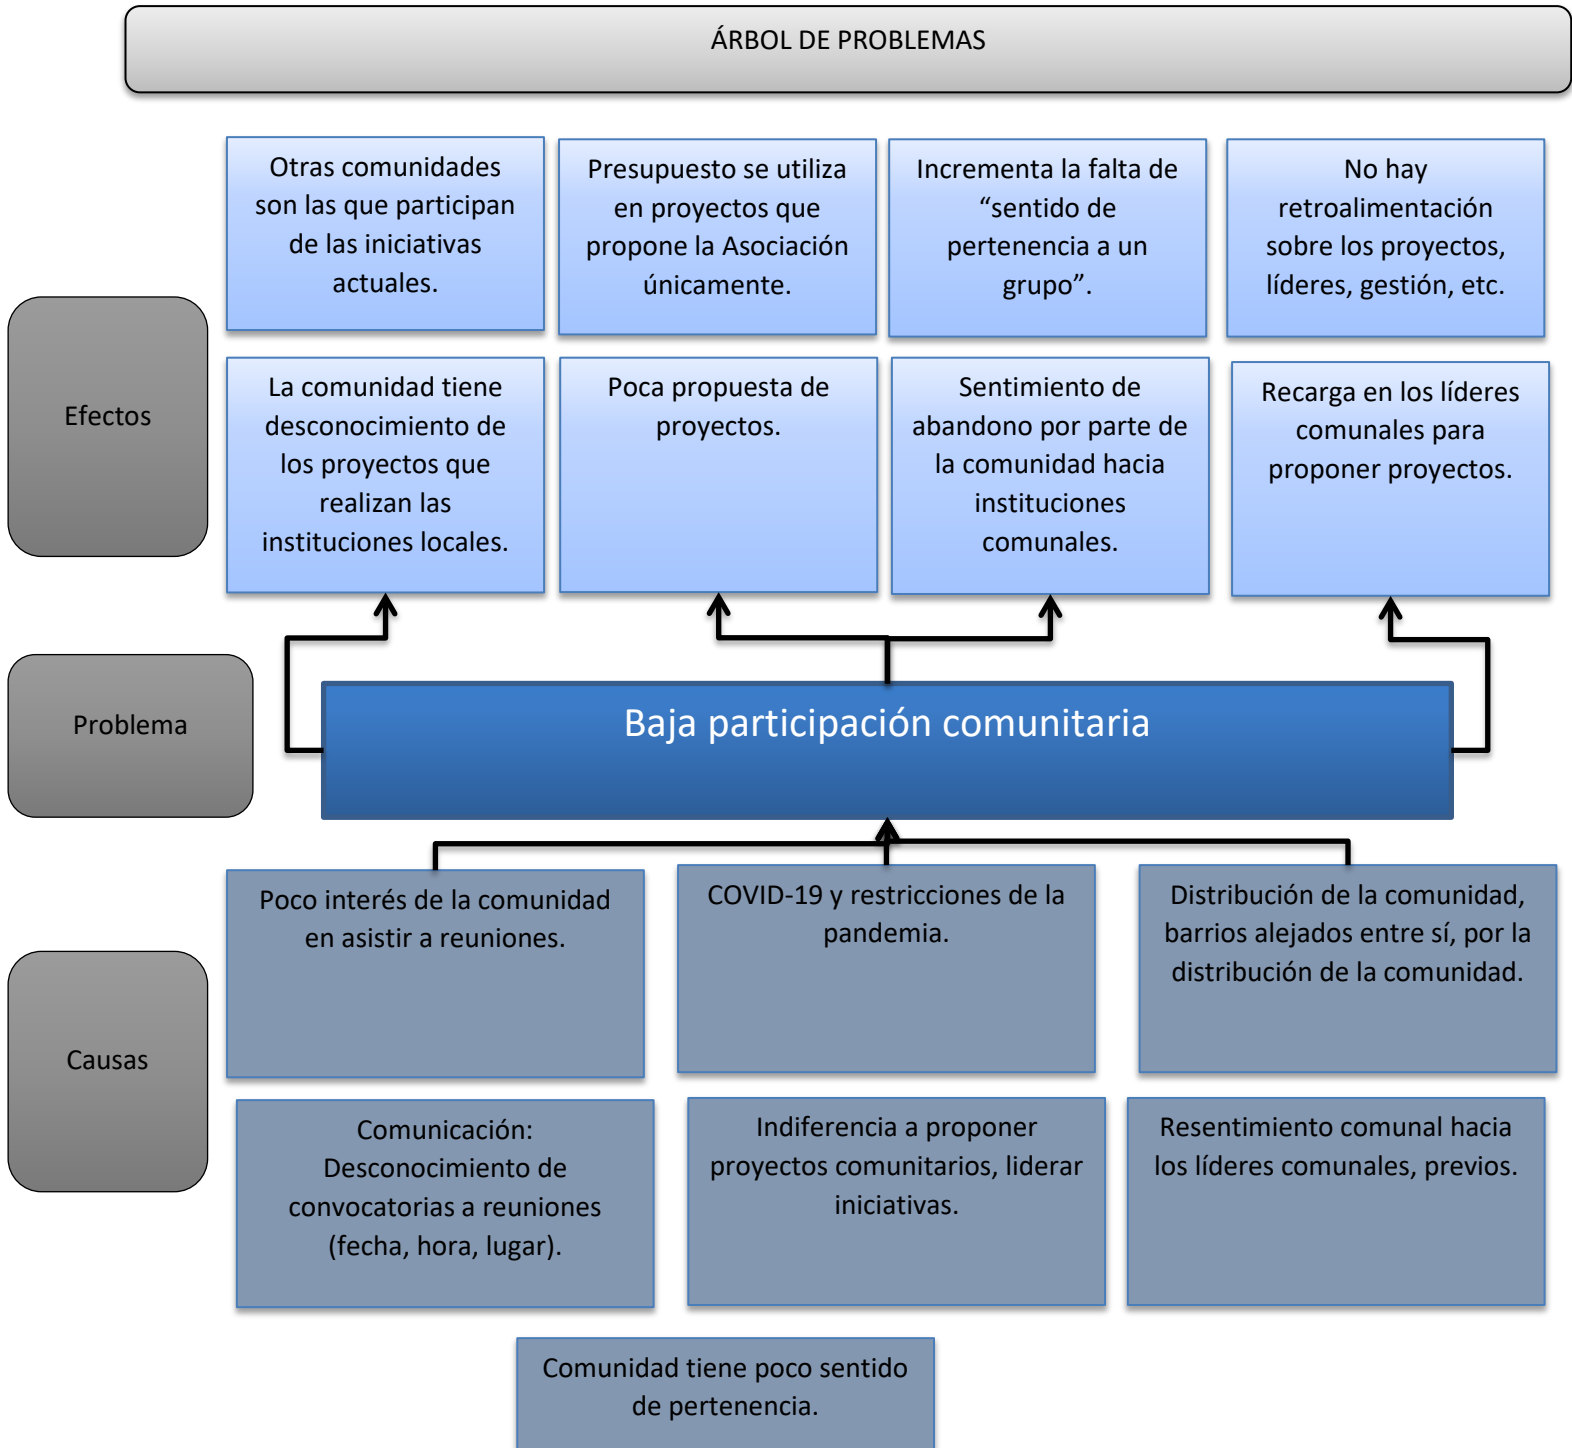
ÁRBOL DE PROBLEMAS

Efectos

Otras comunidades son las que participan de las iniciativas actuales.

Presupuesto se utiliza en proyectos que propone la Asociación únicamente.

Incrementa la falta de “sentido de pertenencia a un grupo”.

No hay retroalimentación sobre los proyectos, líderes, gestión, etc.

La comunidad tiene desconocimiento de los proyectos que realizan las instituciones locales.

Poca propuesta de proyectos.

Sentimiento de abandono por parte de la comunidad hacia instituciones comunales.

Recarga en los líderes comunales para proponer proyectos.

Problema

Baja participación comunitaria

Causas

Poco interés de la comunidad en asistir a reuniones.

COVID-19 y restricciones de la pandemia.

Distribución de la comunidad, barrios alejados entre sí, por la distribución de la comunidad.

Comunicación: Desconocimiento de convocatorias a reuniones (fecha, hora, lugar).

Indiferencia a proponer proyectos comunitarios, liderar iniciativas.

Resentimiento comunal hacia los líderes comunales, previos.

Comunidad tiene poco sentido de pertenencia.